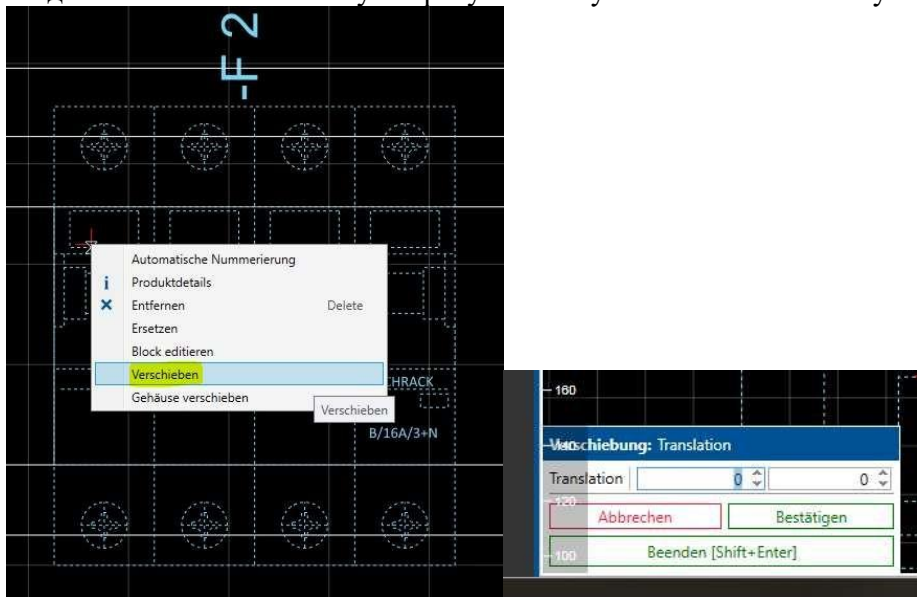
-F2

Automatische Nummerierung
Produktdetails
Entfernen Delete
Ersetzen
Block editieren
Verschieben
Gehäuse verschieben
Verschieben

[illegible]CHRACK
B/16A/3+N

160
Verschiebung: Translation
Translation 0 0
120
Abbrechen
Bestätigen
100
Beenden [Shift+Enter]